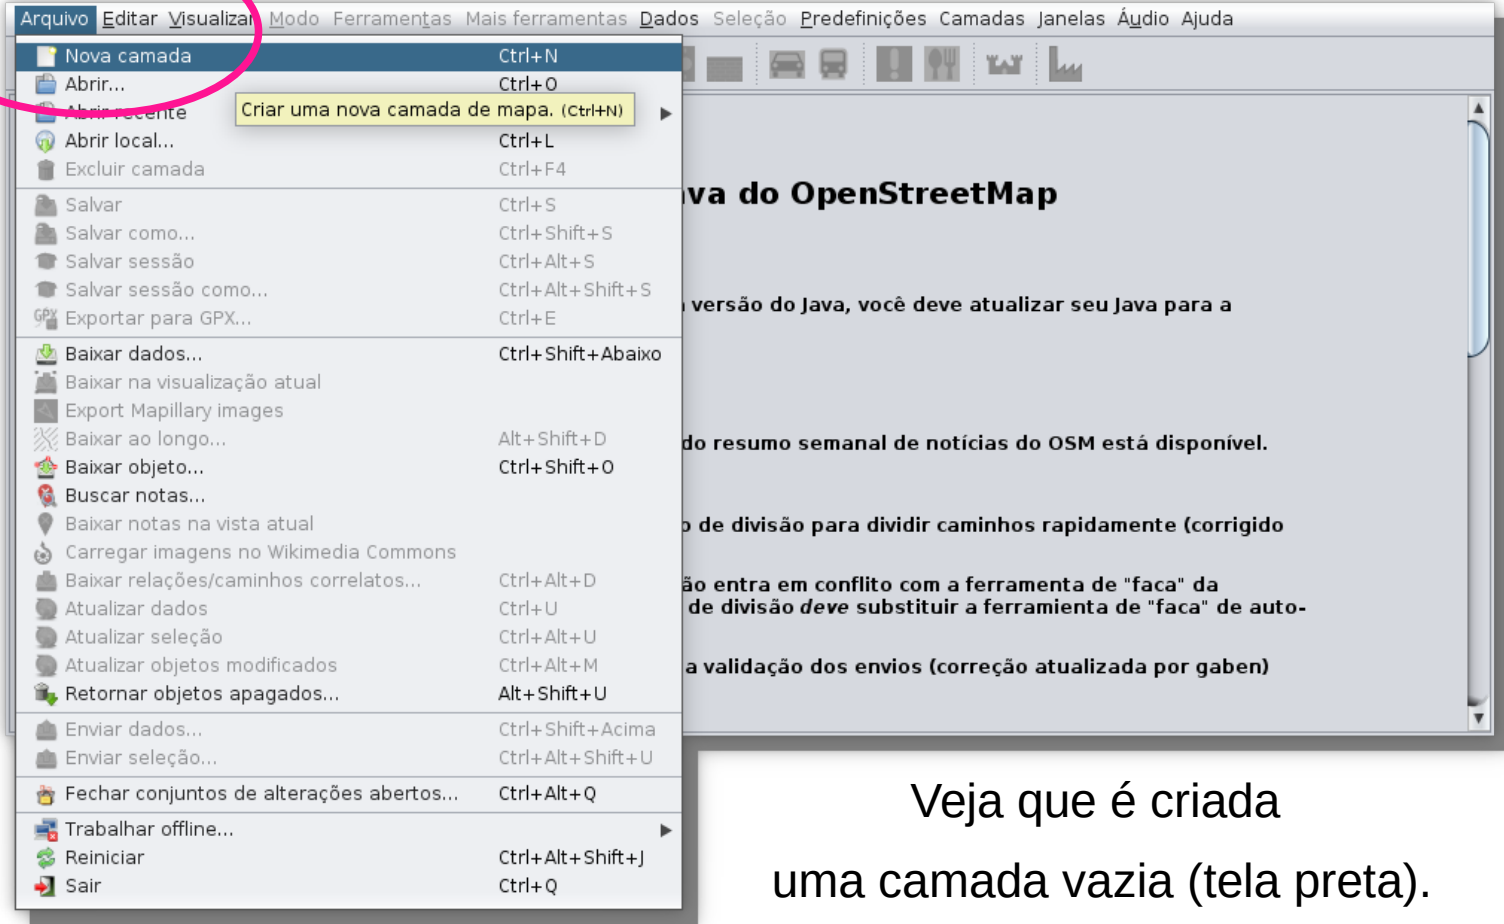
Arquivo Editar Visualizar Modo Ferramentas Mais ferramentas Dados Seleção Predefinições Camadas Janelas Áudio Ajuda

Nova camada Ctrl+N
Abrir... Ctrl+O
Abrir recente
Criar uma nova camada de mapa. (Ctrl+N)
Abrir local... Ctrl+L
Excluir camada Ctrl+F4
Salvar Ctrl+S
Salvar como... Ctrl+Shift+S
Salvar sessão Ctrl+Alt+S
Salvar sessão como... Ctrl+Alt+Shift+S
Exportar para GPX... Ctrl+E
Baixar dados... Ctrl+Shift+Abaixo
Baixar na visualização atual
Export Mapillary images
Baixar ao longo... Alt+Shift+D
Baixar objeto... Ctrl+Shift+O
Buscar notas...
Baixar notas na vista atual
Carregar imagens no Wikimedia Commons
Baixar relações/caminhos correlatos... Ctrl+Alt+D
Atualizar dados Ctrl+U
Atualizar seleção Ctrl+Alt+U
Atualizar objetos modificados Ctrl+Alt+M
Retornar objetos apagados... Alt+Shift+U
Enviar dados... Ctrl+Shift+Acima
Enviar seleção... Ctrl+Alt+Shift+U
Fechar conjuntos de alterações abertos... Ctrl+Alt+Q
Trabalhar offline...
Reiniciar Ctrl+Alt+Shift+J
Sair Ctrl+Q

va do OpenStreetMap

versão do Java, você deve atualizar seu Java para a

do resumo semanal de notícias do OSM está disponível.

de divisão para dividir caminhos rapidamente (corrigido

ão entra em conflito com a ferramenta de "faca" da
de divisão deve substituir a ferramienta de "faca" de auto-

a validação dos envios (correção atualizada por gaben)

Veja que é criada
uma camada vazia (tela preta).